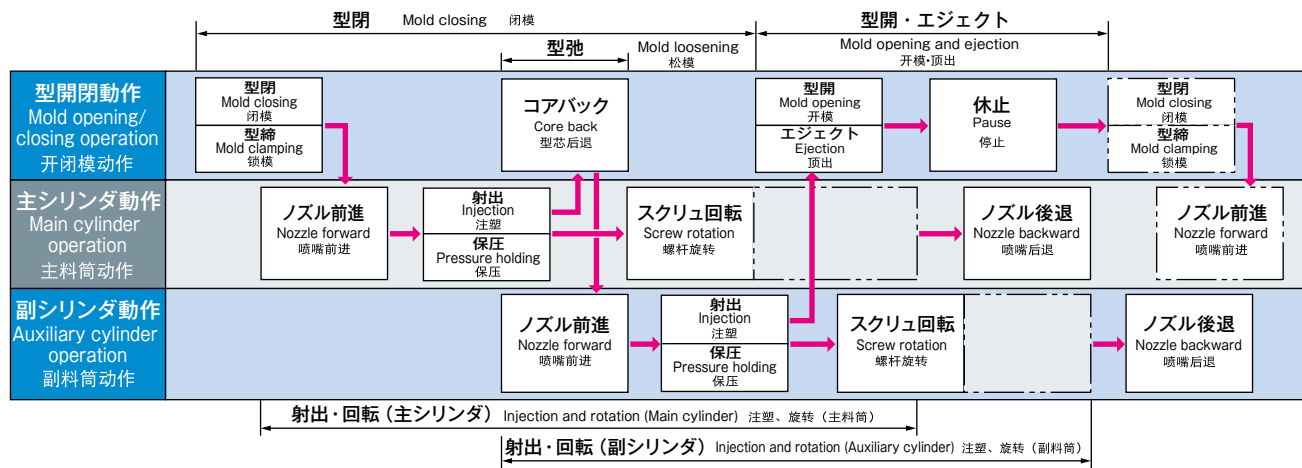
型閉 Mold closing 闭模

型開・エジェクト
Mold opening and ejection
开模•顶出

型弛 Mold loosening
松模

型開閉動作
Mold opening/ closing operation
开闭模动作

型閉
Mold closing
闭模

型締
Mold clamping
锁模

コアバック
Core back
型芯后退

型開
Mold opening
开模

エジェクト
Ejection
顶出

休止
Pause
停止

型閉
Mold closing
闭模

型締
Mold clamping
锁模

主シリンダ動作
Main cylinder operation
主料筒动作

ノズル前進
Nozzle forward
喷嘴前进

射出
Injection
注塑

保圧
Pressure holding
保压

スクリュ回転
Screw rotation
螺杆旋转

ノズル後退
Nozzle backward
喷嘴后退

ノズル前進
Nozzle forward
喷嘴前进

副シリンダ動作
Auxiliary cylinder operation
副料筒动作

ノズル前進
Nozzle forward
喷嘴前进

射出
Injection
注塑

保圧
Pressure holding
保压

スクリュ回転
Screw rotation
螺杆旋转

ノズル後退
Nozzle backward
喷嘴后退

射出・回転（主シリンダ） Injection and rotation (Main cylinder) 注塑、旋转（主料筒）

射出・回転（副シリンダ） Injection and rotation (Auxiliary cylinder) 注塑、旋转（副料筒）